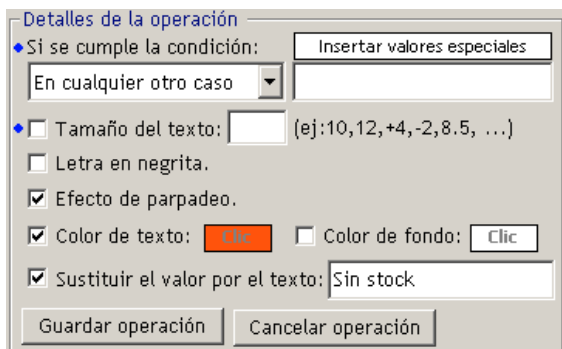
Detalles de la operación

Si se cumple la condición: Insertar valores especiales

En cualquier otro caso

Tamaño del texto: (ej:10,12,+4,-2,8.5, ...)

Letra en negrita.

Efecto de parpadeo.

Color de texto: Clic

Color de fondo: Clic

Sustituir el valor por el texto: Sin stock

Guardar operación

Cancelar operación